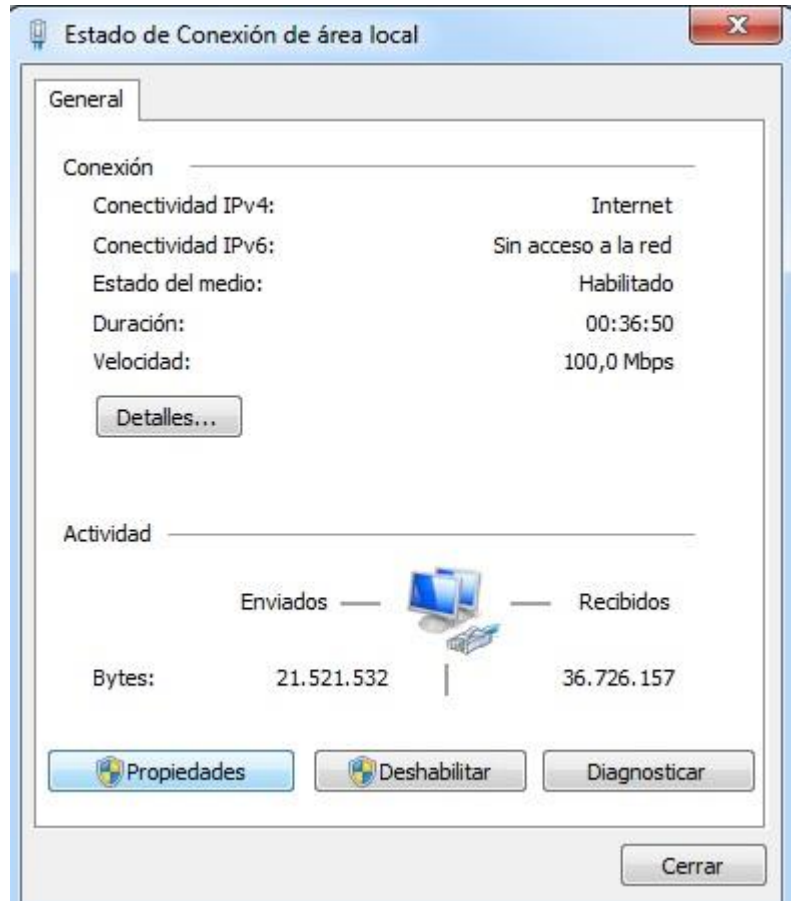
Estado de Conexión de área local

General

Conexión

Conectividad IPv4: Internet
Conectividad IPv6: Sin acceso a la red
Estado del medio: Habilitado
Duración: 00:36:50
Velocidad: 100,0 Mbps

Detalles...

Actividad

Enviados — — Recibidos

Bytes: 21.521.532 | 36.726.157

Propiedades
Deshabilitar
Diagnosticar

Cerrar